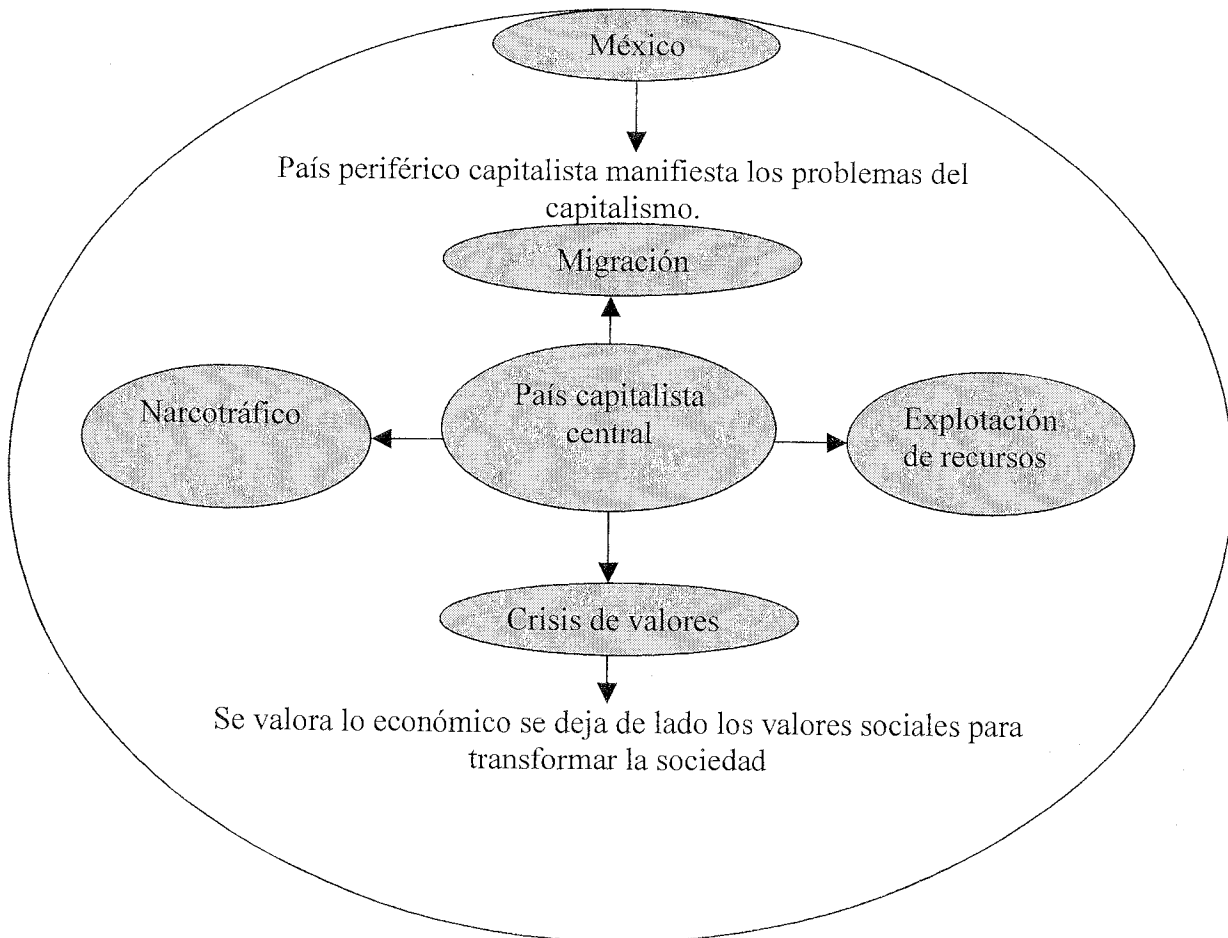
México

País periférico capitalista manifiesta los problemas del capitalismo.

Migración

Narcotráfico

País capitalista central

Explotación de recursos

Crisis de valores

Se valora lo económico se deja de lado los valores sociales para transformar la sociedad